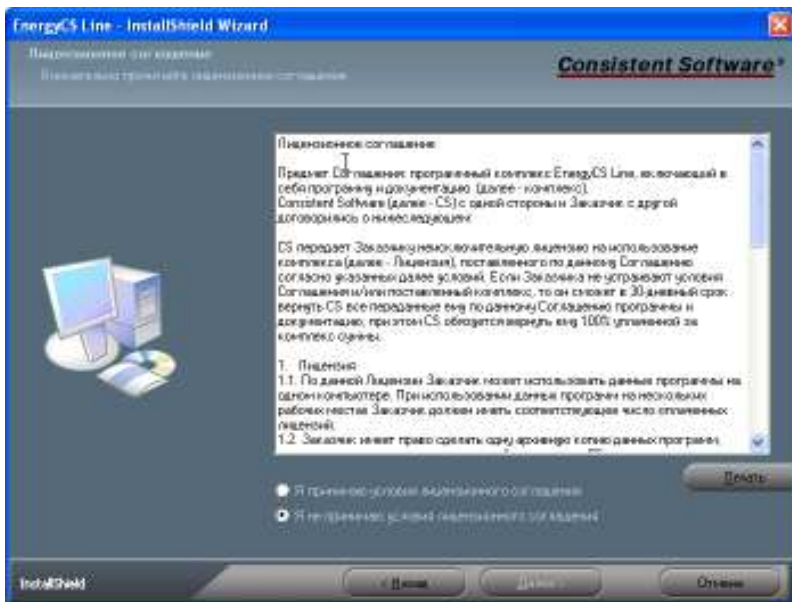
EnergyCS Line - InstallShield Wizard

Лицензионное соглашение
Внимательно прочитайте лицензионное соглашение

Consistent Software®

Лицензионное соглашение

Предмет Соглашения: программный комплекс EnergyCS Line, включающий в себя программу и документацию (далее - комплекс).
Consistent Software (далее - CS) с одной стороны и Заказчик с другой договорились о нижеследующем:

CS передает Заказчику неисключительную лицензию на использование комплекса (далее - Лицензия), поставленного по данному Соглашению согласно указанных далее условий. Если Заказчика не устраивают условия Соглашения и/или поставленный комплекс, то он сможет в 30-дневный срок вернуть CS все переданные ему по данному Соглашению программы и документацию, при этом CS обязуется вернуть ему 100% уплаченной за комплекс суммы.

1. Лицензия
1.1. По данной Лицензии Заказчик может использовать данные программы на одном компьютере. При использовании данных программ на нескольких рабочих местах Заказчик должен иметь соответствующее число оплаченных лицензий.
1.2. Заказчик имеет право сделать одну архивную копию данных программ.

Печать

Я принимаю условия лицензионного соглашения
Я не принимаю условий лицензионного соглашения

InstallShield

< Назад
Далее >
Отмена